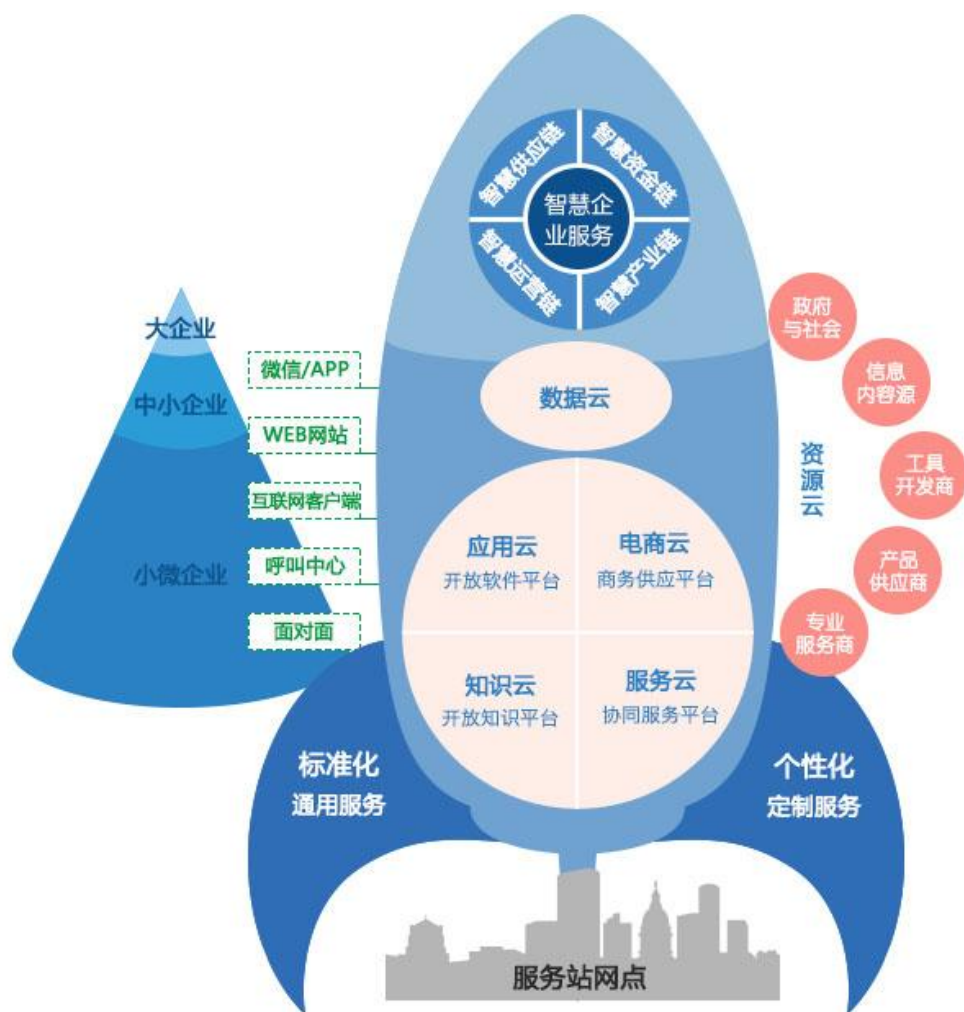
智慧供应链
智慧资金链
智慧企业服务
智慧运营链
智慧产业链

大企业
中小企业
小微企业

微信/APP
WEB网站
互联网客户端
呼叫中心
面对面

数据云

应用云
开放软件平台
电商云
商务供应平台
知识云
开放知识平台
服务云
协同服务平台

资源云

政府与社会
信息内容源
工具开发商
产品供应商
专业服务商

标准化
通用服务
个性化
定制服务

服务站网点